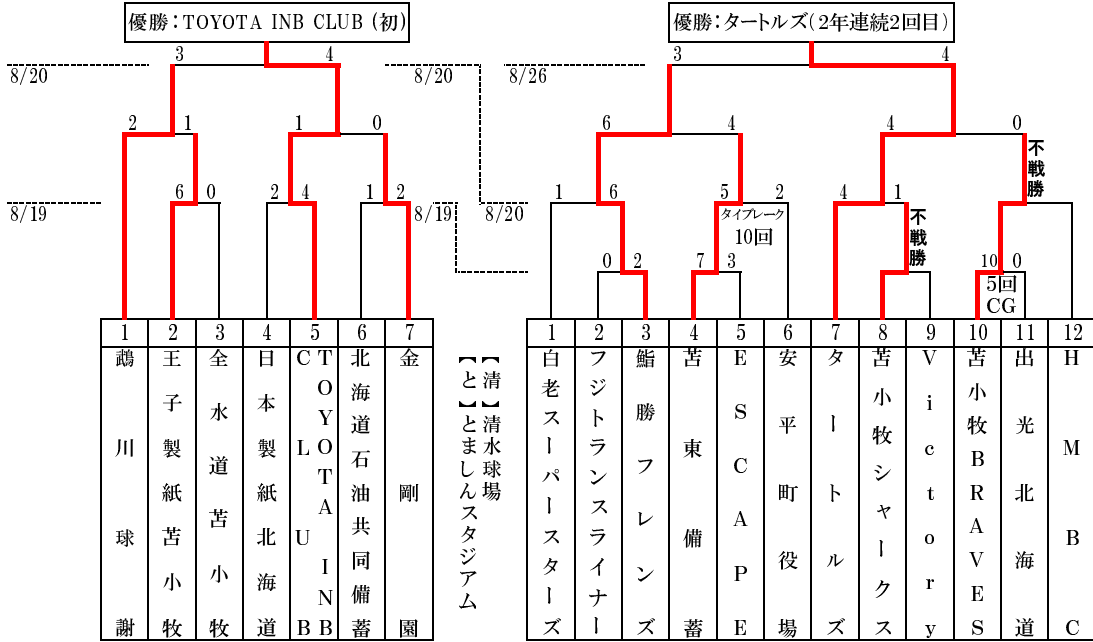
優勝：TOYOTA INB CLUB（初）

8/20　3　4　8/20

2　1　1　0

8/19　6　0　2　4　1　2　8/19

| 1 | 2 | 3 | 4 | 5 | 6 | 7 |
|---|---|---|---|---|---|---|
| 鵡川球謝 | 王子製紙苫小牧 | 全水道苫小牧 | 日本製紙北海道 | TOYOTA INB CLUB | 北海道石油共同備蓄 | 金剛園 |

【清】清水球場
【と】とましんスタジアム

優勝：タートルズ（2年連続2回目）

8/26　3　4

6　4　4　0　不戦勝

8/20　1　6　5　2　4　1　不戦勝

タイブレーク10回

0　2　7　3　10　0　5回CG

| 1 | 2 | 3 | 4 | 5 | 6 | 7 | 8 | 9 | 10 | 11 | 12 |
|---|---|---|---|---|---|---|---|---|---|---|---|
| 白老スーパースターズ | フジトランスライナー | 鮨勝フレンズ | 苫東備蓄 | ESCAPE | 安平町役場 | タートルズ | 苫小牧シャークス | Victory | 苫小牧BRAVES | 出光北海道 | HMBC |